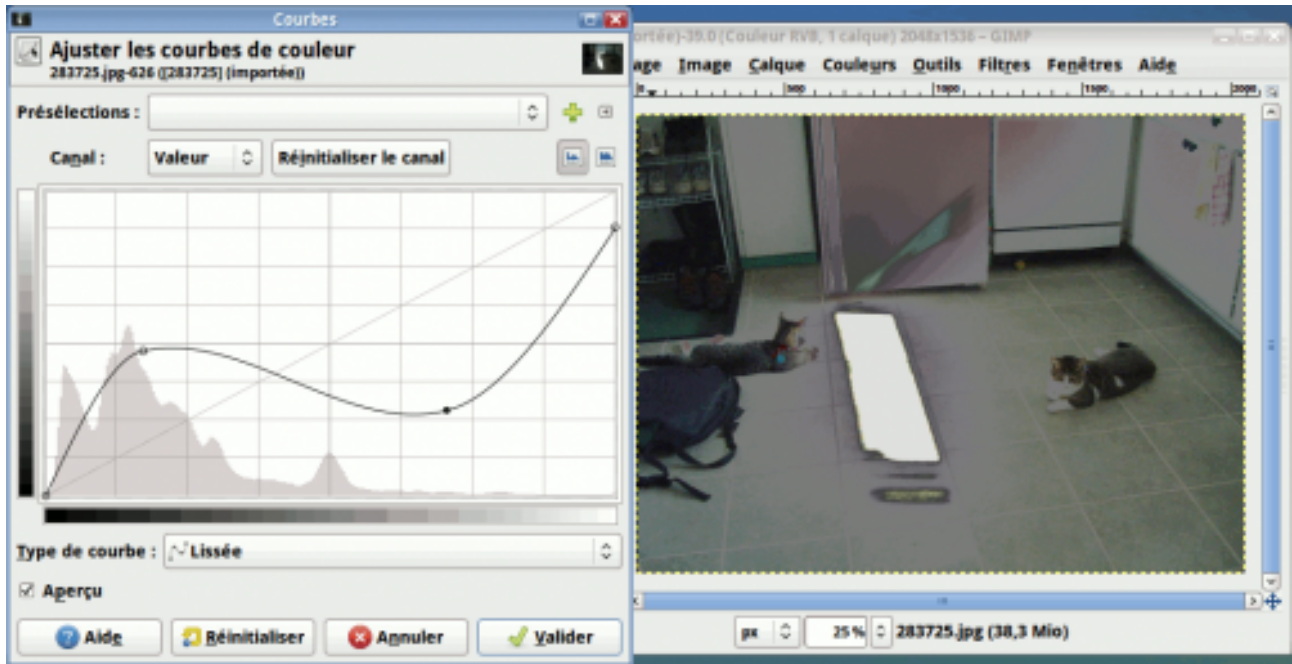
Courbes

Ajuster les courbes de couleur
283725.jpg-626 ([283725] (importée))

Présélections :

Canal : Valeur Réinitialiser le canal

Type de courbe : Lissée

Aperçu

Aide Réinitialiser Annuler Valider

ortée)-39.0 (Couleur RVB, 1 calque) 2048x1536 – GIMP

age Image Calque Couleurs Outils Filtres Fenêtres Aide

500 1000 1500 2000

px 25 % 283725.jpg (38,3 Mio)